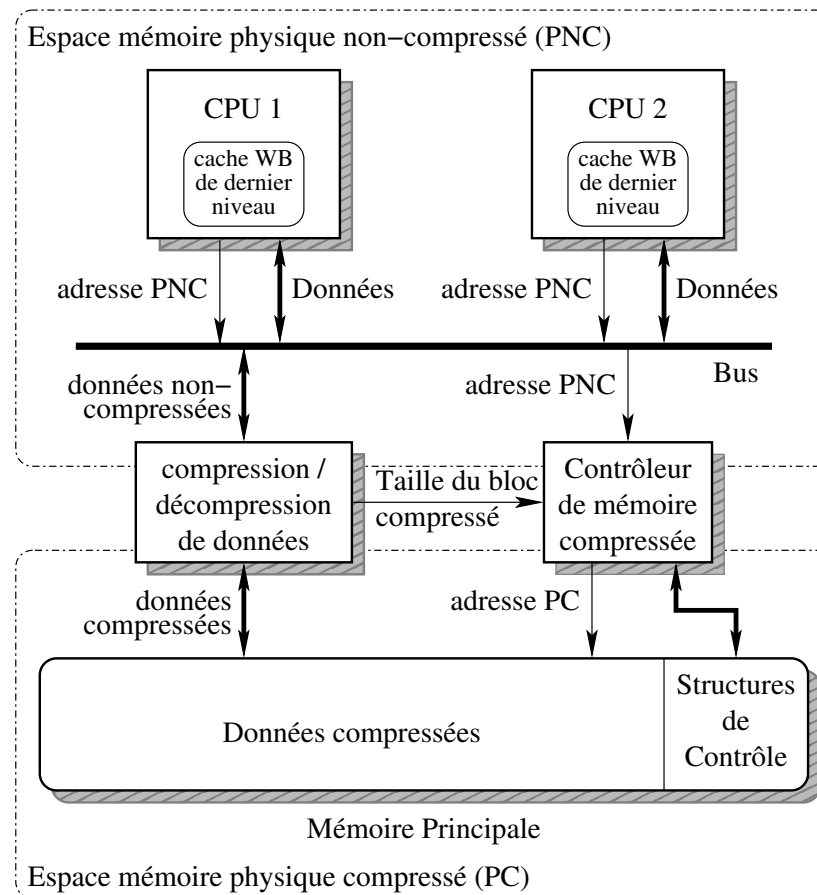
Espace mémoire physique non−compressé (PNC)

CPU 1

cache WB de dernier niveau

CPU 2

cache WB de dernier niveau

adresse PNC

Données

adresse PNC

Données

Bus

données non−compressées

adresse PNC

compression / décompression de données

Taille du bloc compressé

Contrôleur de mémoire compressée

données compressées

adresse PC

Données compressées

Structures de Contrôle

Mémoire Principale

Espace mémoire physique compressé (PC)